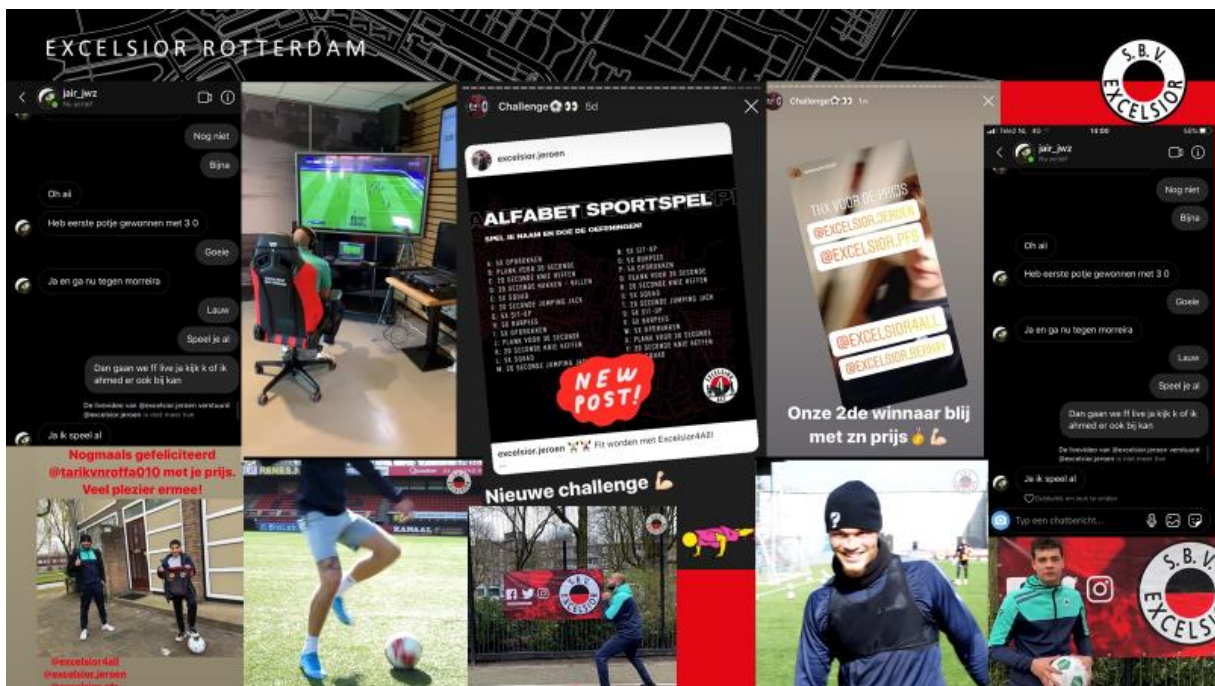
EXCELSIOR ROTTERDAM

S.B.V. EXCELSIOR

jair_jwz
Nu actief

Nog niet
Bijna
Oh aii
Heb eerste potje gewonnen met 3 0
Goeie
Ja en ga nu tegen morreira
Lauw
Speel je al
Dan gaan we ff live ja kijk k of ik ahmed er ook bij kan
De livevideo van @excelsior.jeroen verstuurd @excelsior.jeroen is niet meer live
Ja ik speel al

Challenge 5d
excelsior.jeroen
ALFABET SPORTSPEL
SPEL JE NAAM EN DOE DE OEFENINGEN!
NEW POST!
excelsior.jeroen Fit worden met Excelsior4All!

Challenge 1w
THX VOOR DE PRIJS
@EXCELSIOR.JEROEN
@EXCELSIOR.PFS
@EXCELSIOR4ALL
@EXCELSIOR.BERNDY
Onze 2de winnaar blij met zn prijs

Tele2 NL 4G 14:00 56%
jair_jwz
Nu actief
Nog niet
Bijna
Oh aii
Heb eerste potje gewonnen met 3 0
Goeie
Ja en ga nu tegen morreira
Lauw
Speel je al
Dan gaan we ff live ja kijk k of ik ahmed er ook bij kan
De livevideo van @excelsior.jeroen verstuurd @excelsior.jeroen is niet meer live
Ja ik speel al
Dubbeltik om leuk te vinden
Typ een chatbericht...

Nogmaals gefeliciteerd @tarikvnroffa010 met je prijs. Veel plezier ermee!
@excelsior4all
@excelsior.jeroen
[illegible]

Nieuwe challenge

S.B.V. EXCELSIOR